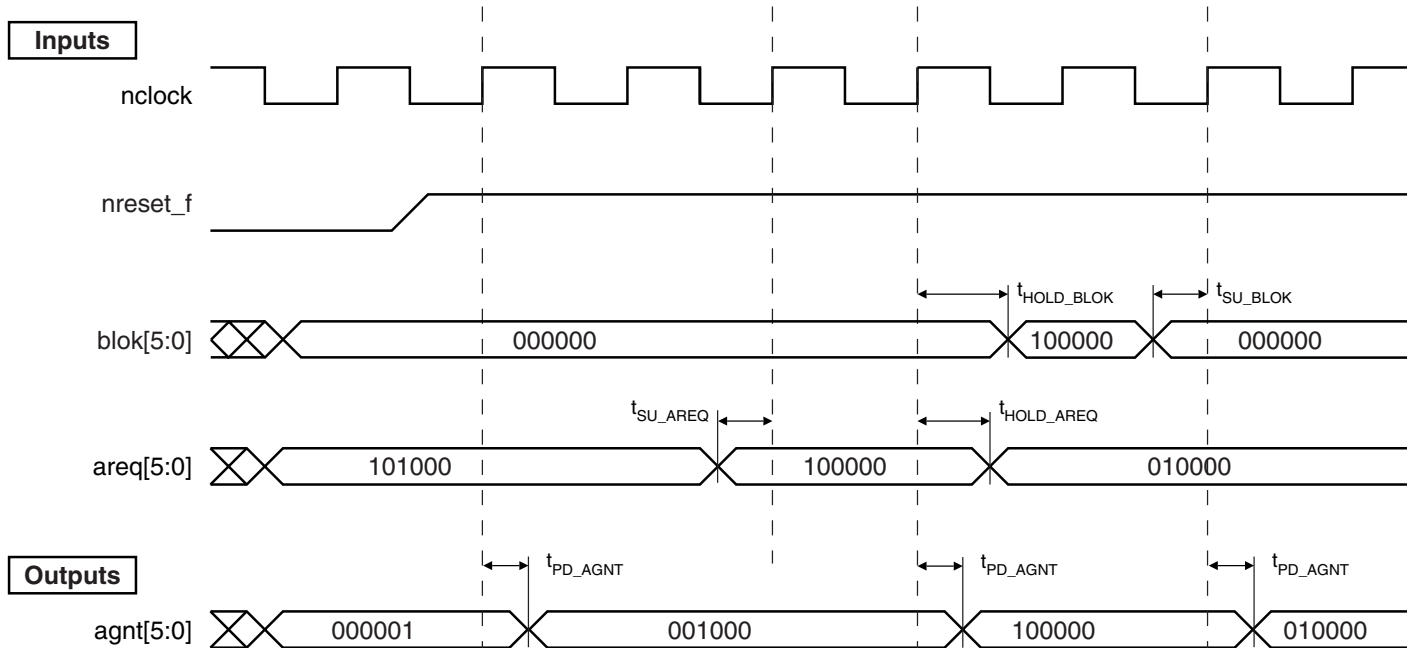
Inputs

nclock

nreset_f

$t_{HOLD\_BLOK}$ $t_{SU\_BLOK}$

blok[5:0] 000000 100000 000000

$t_{SU\_AREQ}$ $t_{HOLD\_AREQ}$

areq[5:0] 101000 100000 010000

Outputs

$t_{PD\_AGNT}$ $t_{PD\_AGNT}$ $t_{PD\_AGNT}$

agnt[5:0] 000001 001000 100000 010000